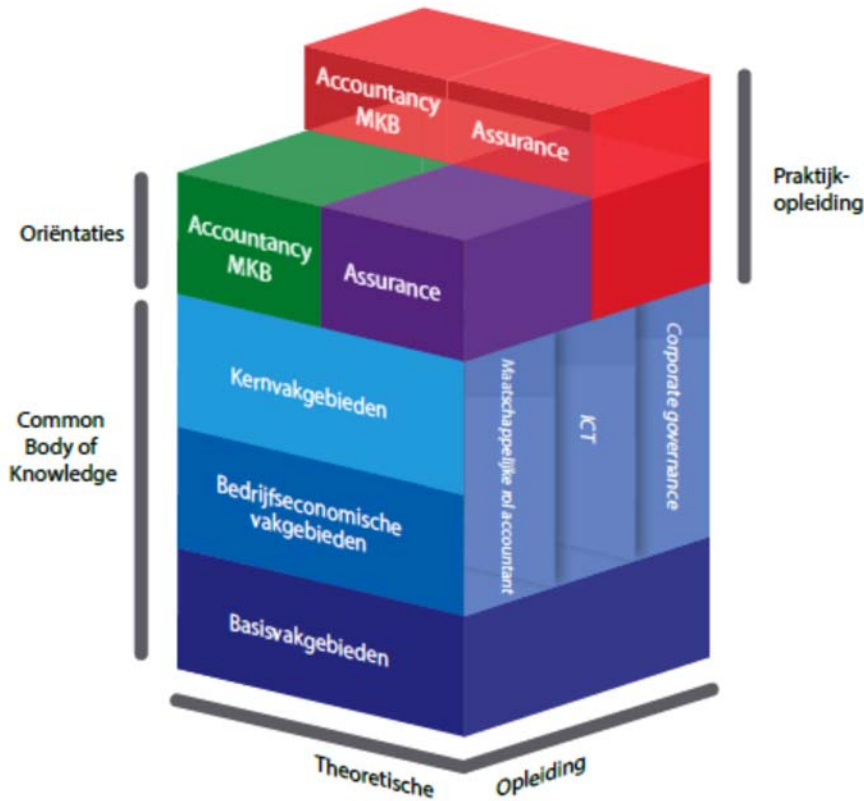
Accountancy MKB

Assurance

Praktijkopleiding

Oriëntaties

Accountancy MKB

Assurance

Common Body of Knowledge

Kernvakgebieden

Bedrijfseconomische vakgebieden

Basisvakgebieden

Maatschappelijke rol accountant

ICT

Corporate governance

Theoretische

Opleiding